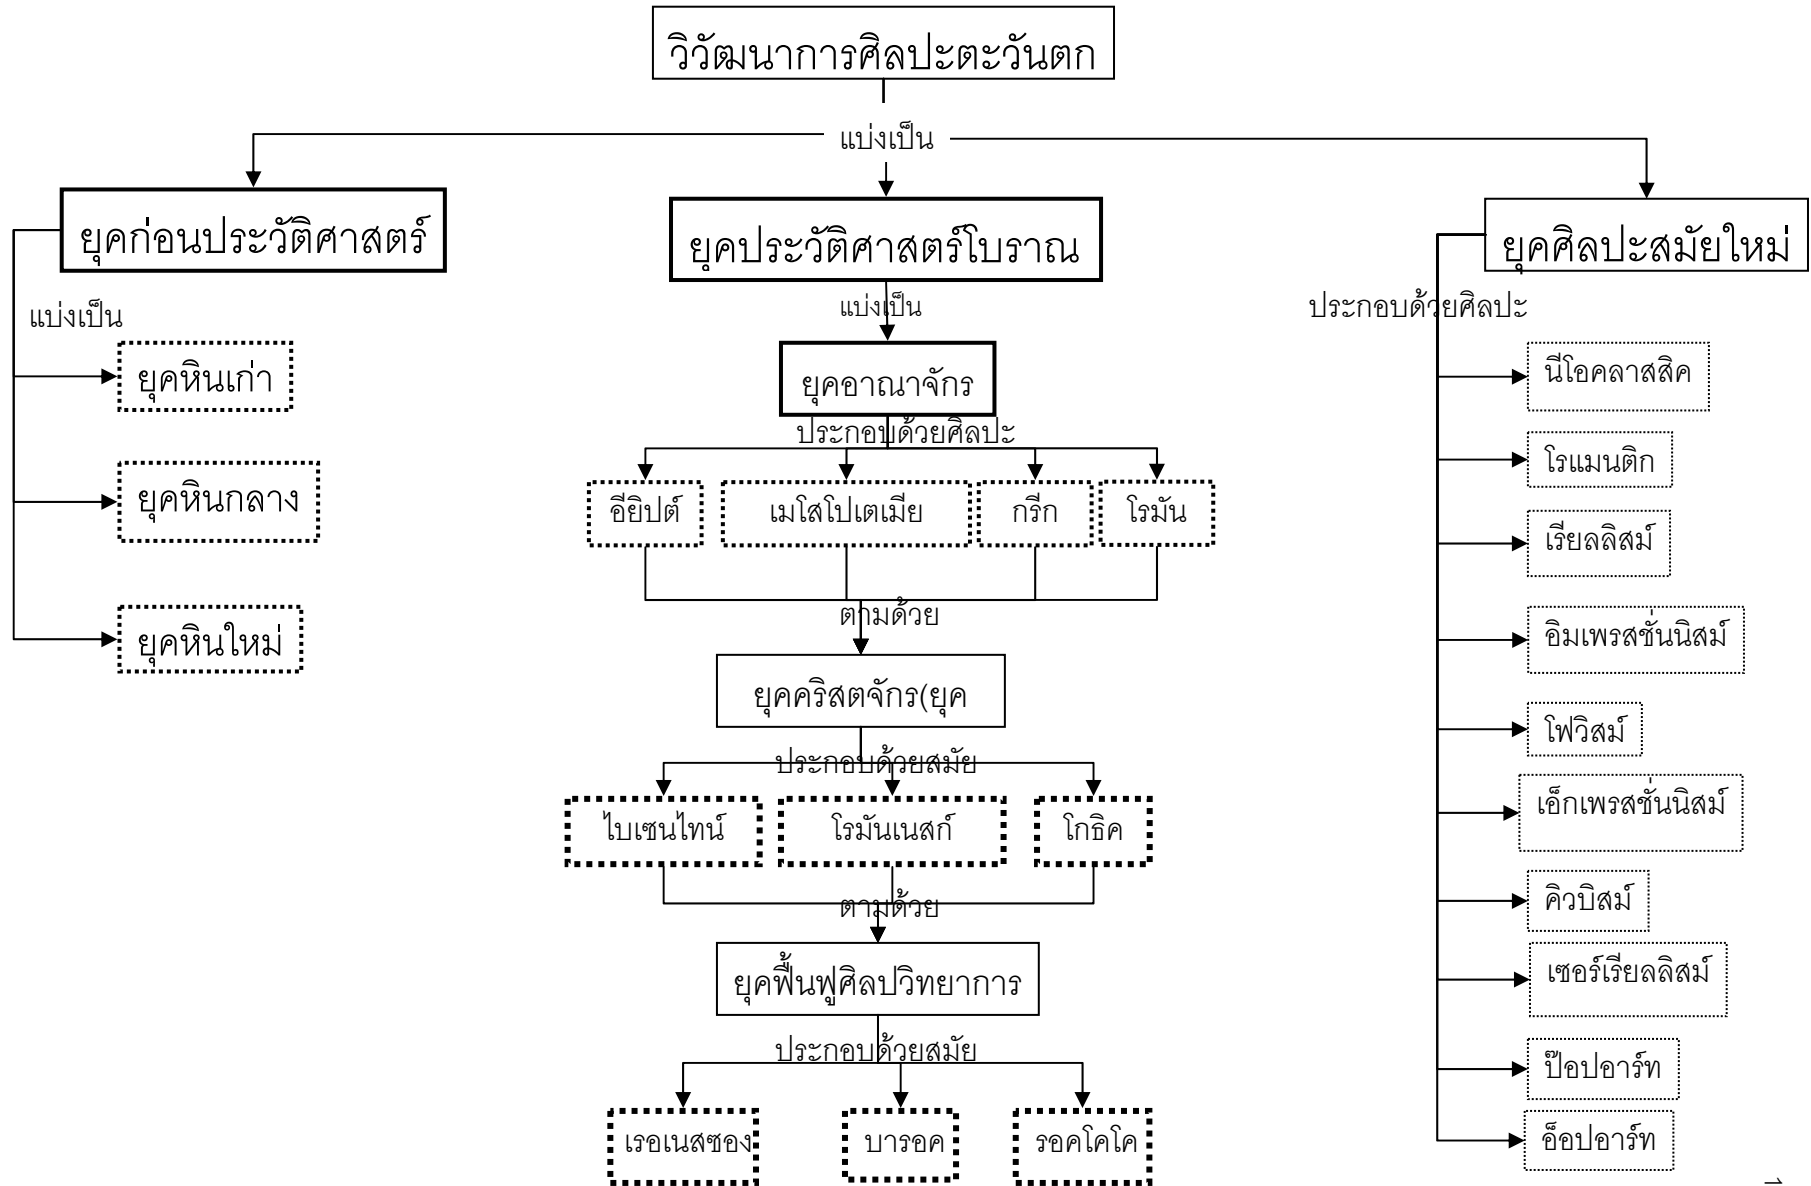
วิวัฒนาการศิลปะตะวันตก

แบ่งเป็น

ยุคก่อนประวัติศาสตร์

แบ่งเป็น

ยุคหินเก่า

ยุคหินกลาง

ยุคหินใหม่

ยุคประวัติศาสตร์โบราณ

แบ่งเป็น

ยุคอาณาจักร

ประกอบด้วยศิลปะ

อียิปต์

เมโสโปเตเมีย

กรีก

โรมัน

ตามด้วย

ยุคคริสตจักร(ยุค

ประกอบด้วยสมัย

ไบเซนไทน์

โรมันเนสก์

โกธิค

ตามด้วย

ยุคฟื้นฟูศิลปวิทยาการ

ประกอบด้วยสมัย

เรอเนสซอง

บารอค

รอคโคโค

ยุคศิลปะสมัยใหม่

ประกอบด้วยศิลปะ

นีโอคลาสสิค

โรแมนติก

เรียลลิสม์

อิมเพรสชั่นนิสม์

โฟวิสม์

เอ็กเพรสชั่นนิสม์

คิวบิสม์

เซอร์เรียลลิสม์

ป๊อปอาร์ท

อ็อปอาร์ท